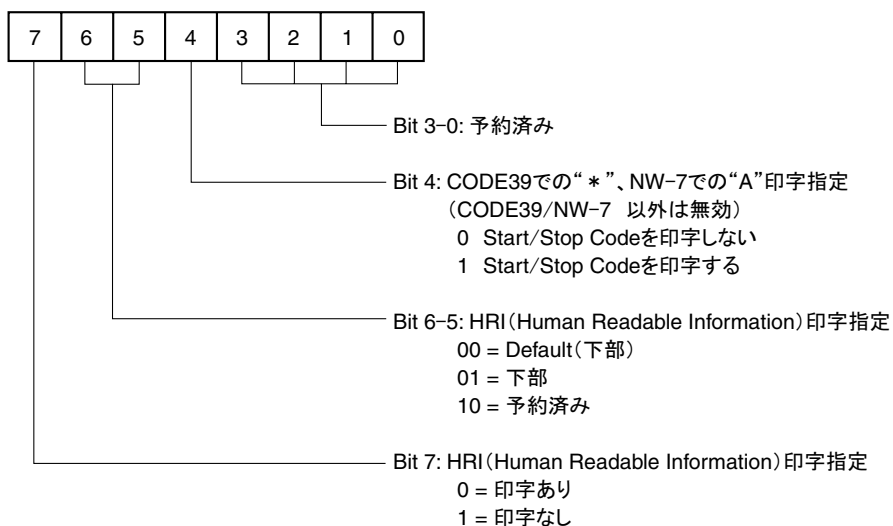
| 7 | 6 | 5 | 4 | 3 | 2 | 1 | 0 |
|---|---|---|---|---|---|---|---|

Bit 3–0: 予約済み

Bit 4: CODE39での“＊”、NW–7での“A”印字指定
（CODE39/NW–7 以外は無効）
0 Start/Stop Codeを印字しない
1 Start/Stop Codeを印字する

Bit 6–5: HRI（Human Readable Information）印字指定
00 = Default（下部）
01 = 下部
10 = 予約済み

Bit 7: HRI（Human Readable Information）印字指定
0 = 印字あり
1 = 印字なし